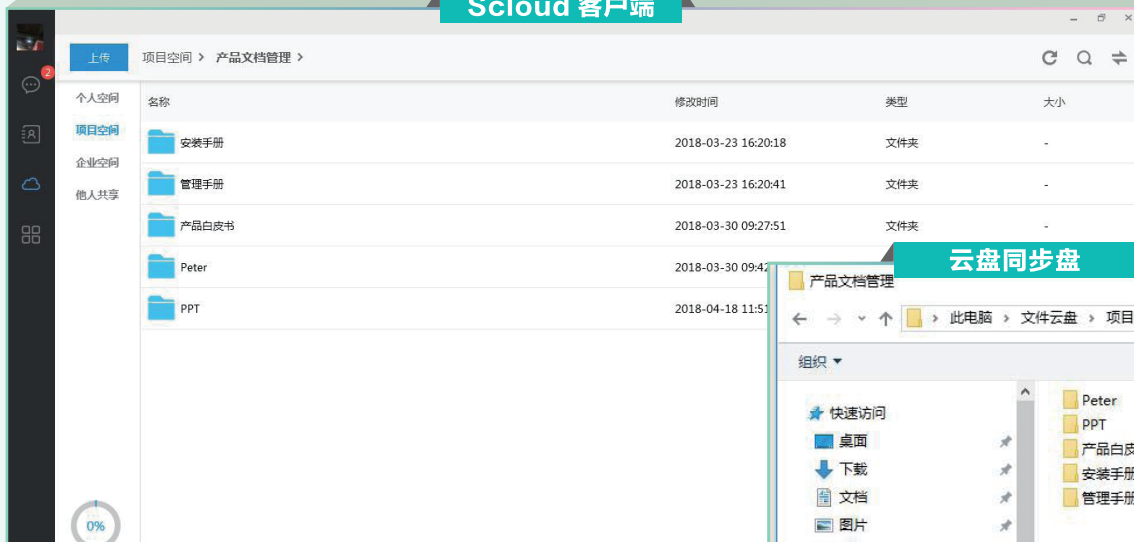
Scloud 客户端

2

上传 项目空间 › 产品文档管理 ›

个人空间
项目空间
企业空间
他人共享

| 名称 | 修改时间 | 类型 | 大小 |
|---|---|---|---|
| 安装手册 | 2018-03-23 16:20:18 | 文件夹 | - |
| 管理手册 | 2018-03-23 16:20:41 | 文件夹 | - |
| 产品白皮书 | 2018-03-30 09:27:51 | 文件夹 | - |
| Peter | 2018-03-30 09:4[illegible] | | |
| PPT | 2018-04-18 11:5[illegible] | | |

0%

云盘同步盘

产品文档管理

› 此电脑 › 文件云盘 › 项目

组织 ▾

快速访问
桌面
下载
文档
图片

Peter
PPT
产品白皮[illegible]
安装手册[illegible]
管理手册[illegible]